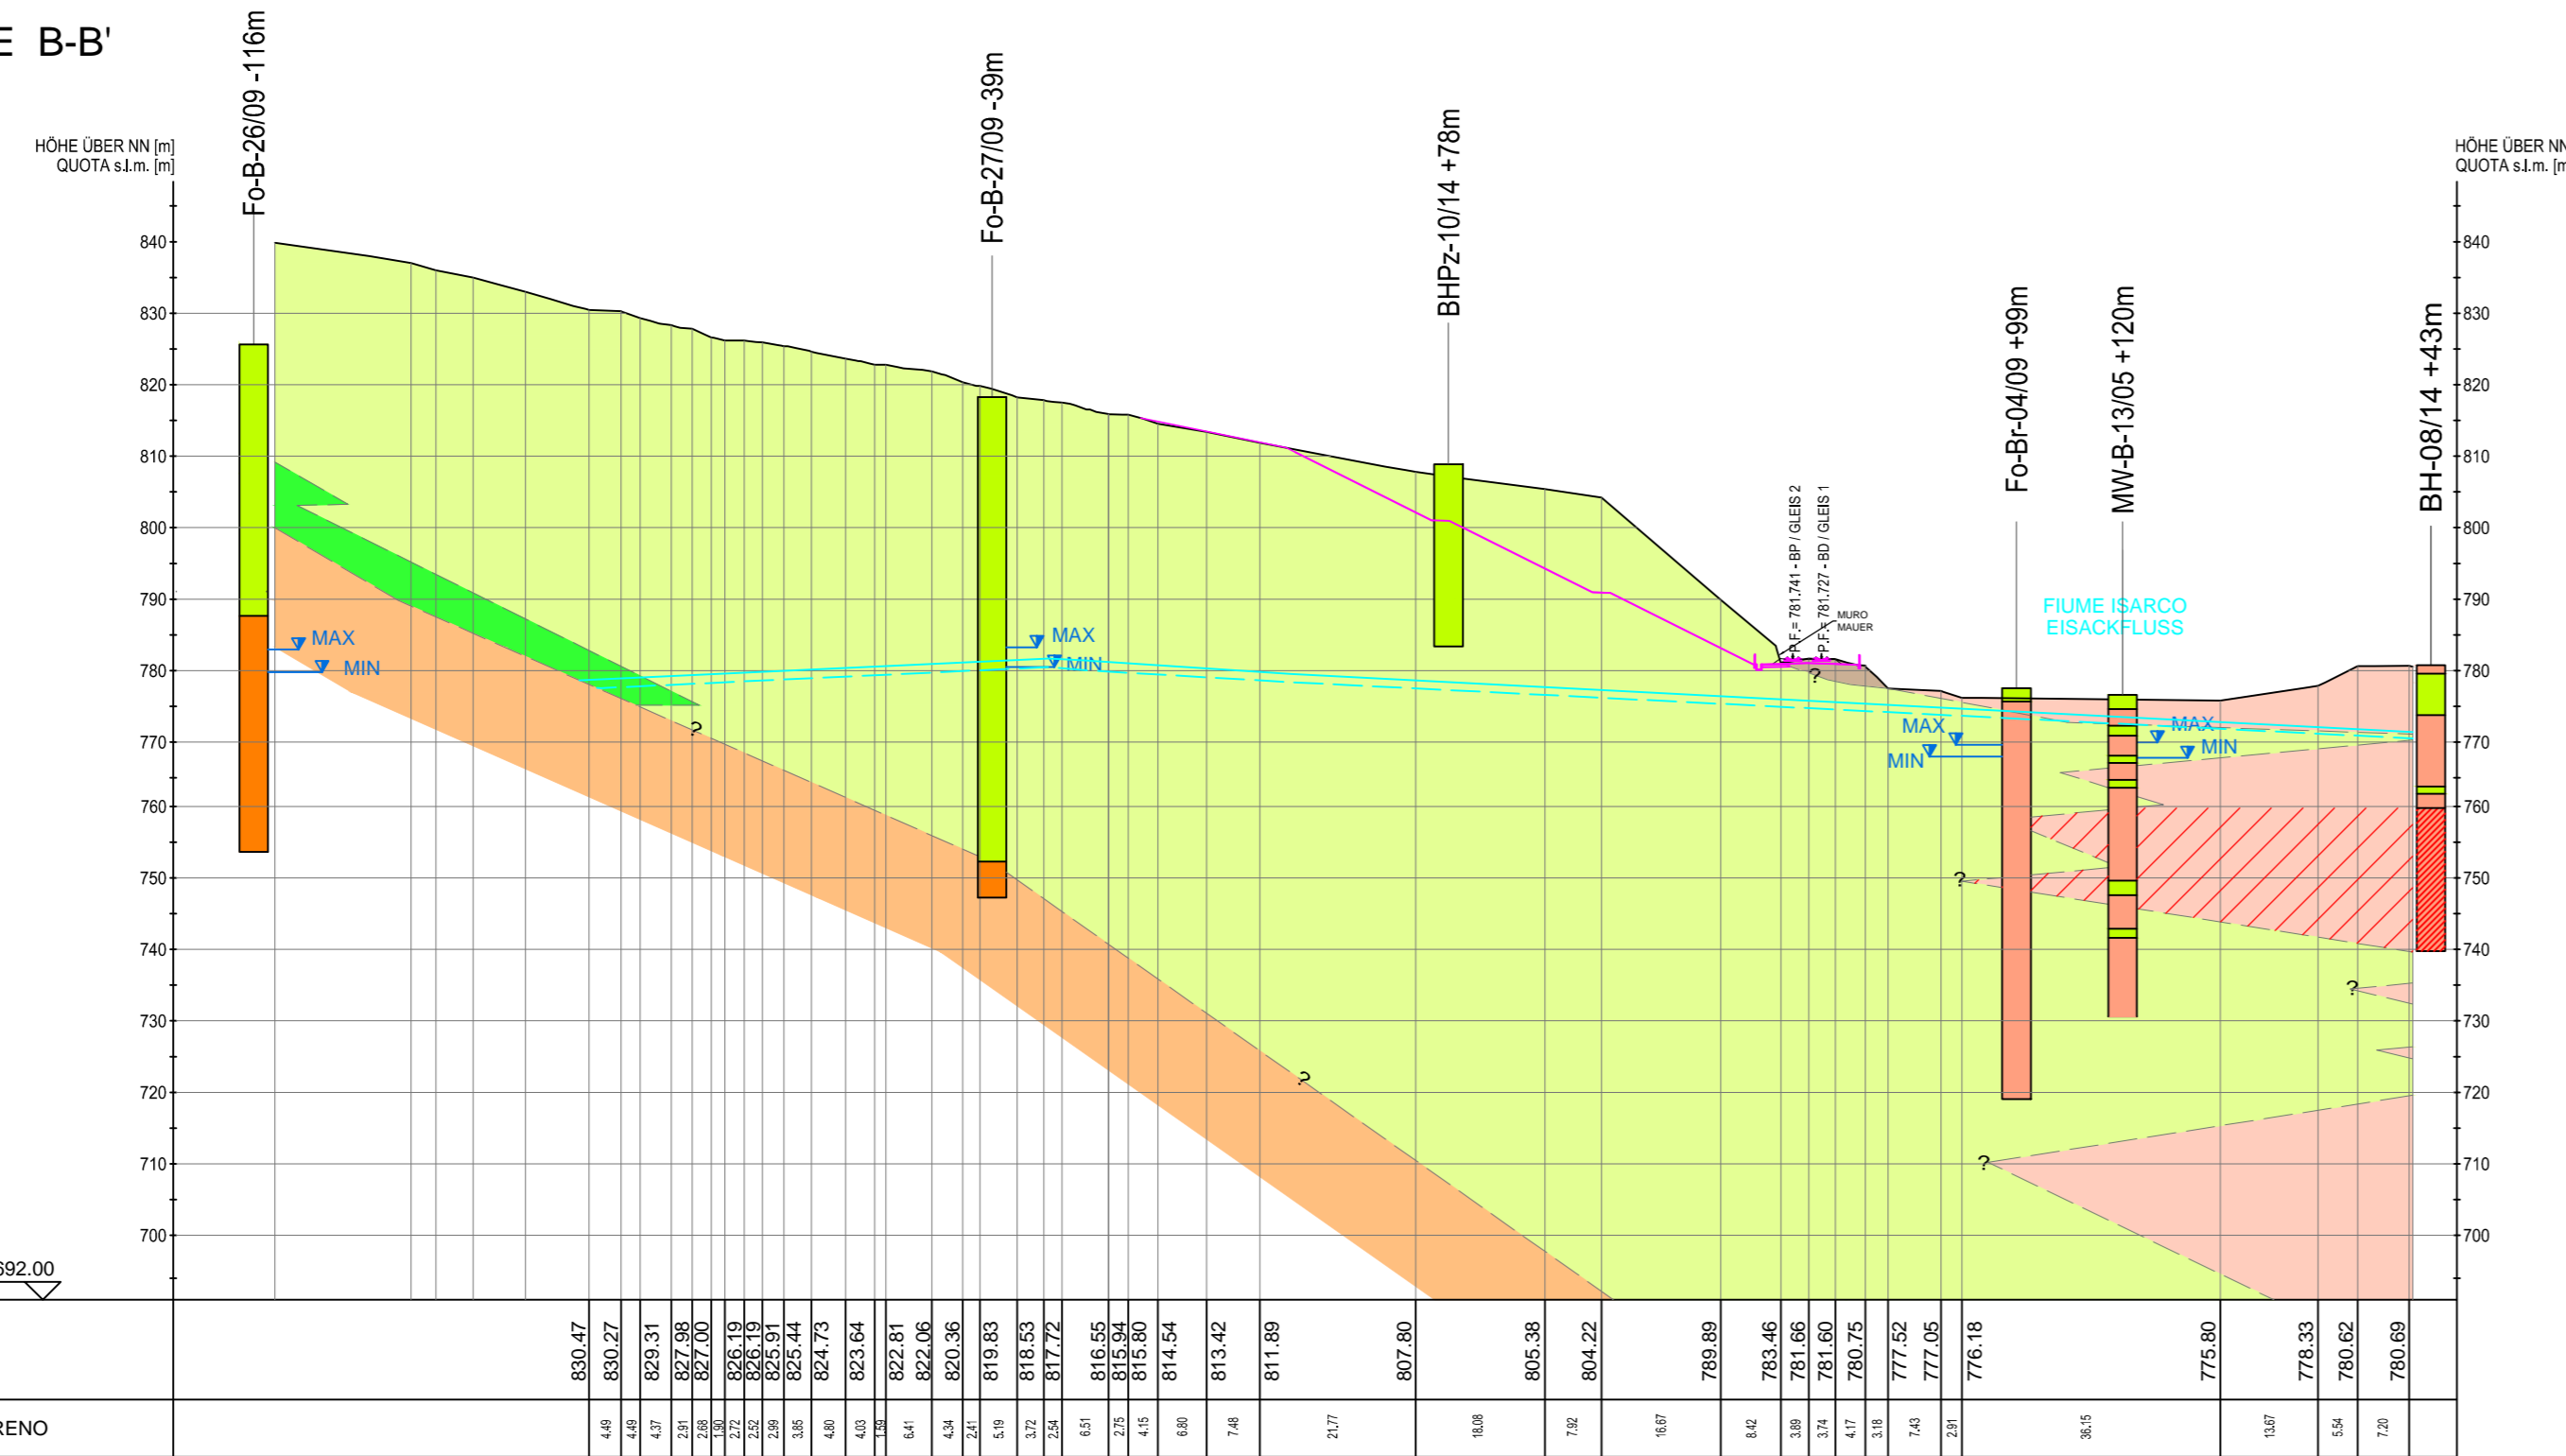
E B-B'

Fo-B-26/09 -116m
Fo-B-27/09 -39m
BHPz-10/14 +78m
Fo-Br-04/09 +99m
MW-B-13/05 +120m
BH-08/14 +43m

HÖHE ÜBER NN [m]
QUOTA s.l.m. [m]

HÖHE ÜBER NN
QUOTA s.l.m. [m

840
830
820
810
800
790
780
770
760
750
740
730
720
710
700

692.00

MAX
MIN
MAX
MIN
MAX
MIN
MAX
MIN

P.F.= 781.741 - BP / GLEIS 2
P.F.= 781.727 - BD / GLEIS 1
MURO
MAUER

FIUME ISARCO
EISACKFLUSS

?
?
?
?
?
?
?

830.47 830.27 829.31 827.98 827.00 826.19 826.19 825.91 825.44 824.73 823.64 822.81 822.06 820.36 819.83 818.53 817.72 816.55 815.94 815.80 814.54 813.42 811.89 807.80 805.38 804.22 789.89 783.46 781.66 781.60 780.75 777.52 777.05 776.18 775.80 778.33 780.62 780.69

RENO

4.49 4.49 4.37 2.91 2.68 1.90 2.72 2.52 2.99 3.85 4.80 4.03 1.59 6.41 4.34 2.41 5.19 3.72 2.54 6.51 2.75 4.15 6.80 7.48 21.77 18.08 7.92 16.67 8.42 3.89 3.74 4.17 3.18 7.43 2.91 36.15 13.67 5.54 7.20